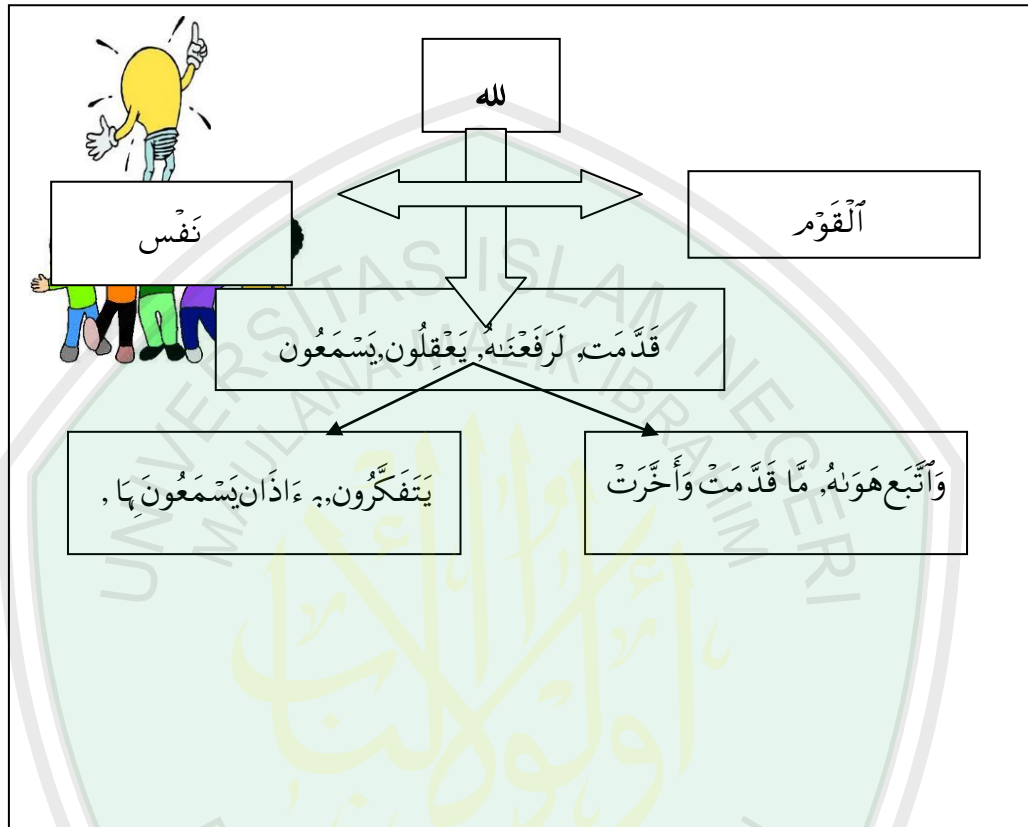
الله

نَفۡس

ٱلۡقَوۡم

قَدَّمَت, لَرَفَعۡنَٰهُ, يَعۡقِلُون,يَسۡمَعُون

يَتَفَكَّرُون,بِۦ ءَاذَانيَسۡمَعُونَ بِهَا ,

وَٱتَّبَعَ هَوَىٰهُ, مَّا قَدَّمَتۡ وَأَخَّرَتۡ

UNIVERSITAS ISLAM NEGERI MAULANA MALIK IBRAHIM